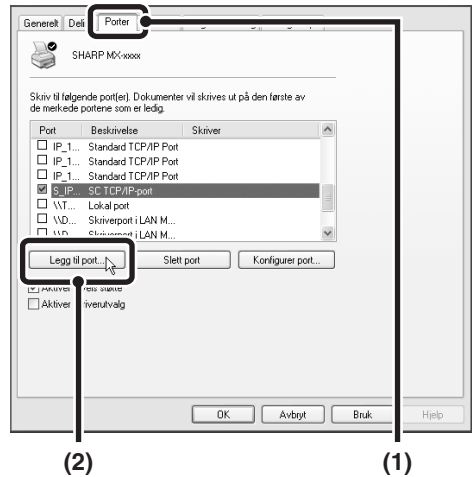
Generelt Deli Porter

SHARP MX-xxxx

Skriv til følgende port(er). Dokumenter vil skrives ut på den første av de merkede portene som er ledig.

| Port | Beskrivelse | Skriver |
|---|---|---|
| ☐ IP_1... | Standard TCP/IP Port | |
| ☐ IP_1... | Standard TCP/IP Port | |
| ☐ IP_1... | Standard TCP/IP Port | |
| ☑ S_IP... | SC TCP/IP-port | |
| ☐ \\T... | Lokal port | |
| ☐ \\D... | Skriverport i LAN M... | |
| ☐ \\D... | Skriverport i LAN M... | |

Legg til port... Slett port Konfigurer port...

☑ Aktiver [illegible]vets støtte
☐ Aktiver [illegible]riverutvalg

OK Avbryt Bruk Hjelp

(2) (1)